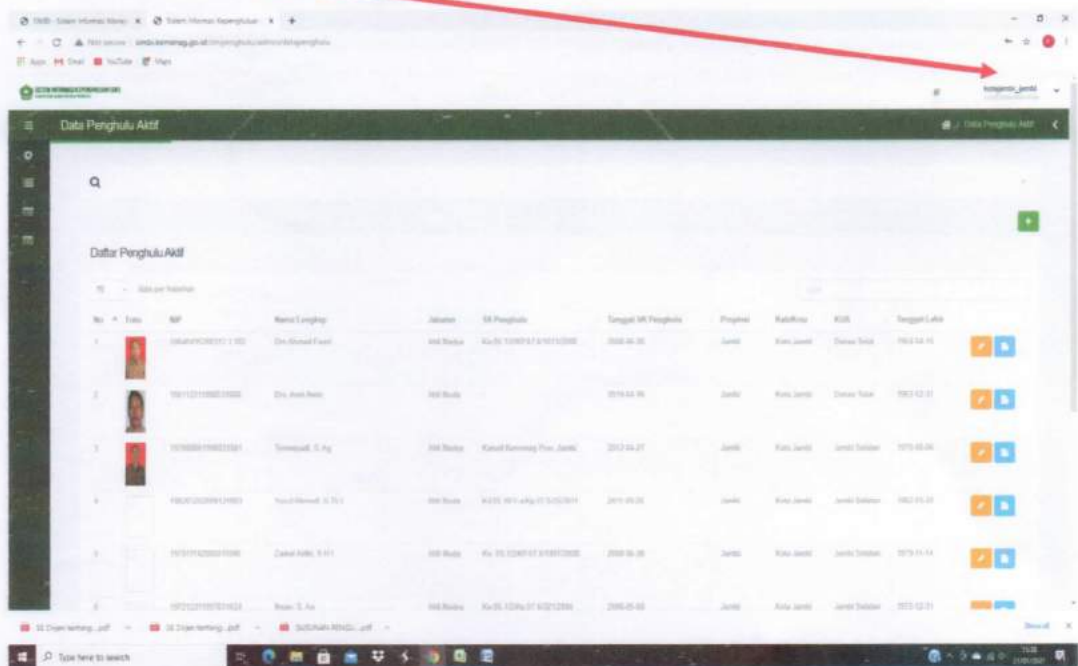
SIMB - Sistem Informasi Manaj × Sistem Informasi Kepenghuluan × +

Not secure | simb.kemenag.go.id/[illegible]

Apps Gmail YouTube Maps

SISTEM INFORMASI KEPENGHULUAN

kotajambi_jambi

Data Penghulu Aktif

Data Penghulu Aktif

Daftar Penghulu Aktif

10 data per halaman

| No | Foto | NIP | Nama Lengkap | Jabatan | SK Penghulu | Tanggal SK Penghulu | Propinsi | Kab/Kota | KUA | Tanggal Lahir |
|---|---|---|---|---|---|---|---|---|---|---|
| 1 | | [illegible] | Drs Ahmad Fauzi | Ahli Madya | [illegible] | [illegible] | Jambi | Kota Jambi | Danau Teluk | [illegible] |
| 2 | | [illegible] | Drs. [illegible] | Ahli Muda | | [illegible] | Jambi | Kota Jambi | Danau Teluk | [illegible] |
| 3 | | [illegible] | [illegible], S.Ag | Ahli Madya | Kanwil Kemenag Prov. Jambi | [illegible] | Jambi | Kota Jambi | Jambi Selatan | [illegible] |
| 4 | | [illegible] | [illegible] | Ahli Muda | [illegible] | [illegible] | Jambi | Kota Jambi | Jambi Selatan | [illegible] |
| 5 | | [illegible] | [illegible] | Ahli Muda | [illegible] | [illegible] | Jambi | Kota Jambi | Jambi Selatan | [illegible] |
| 6 | | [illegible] | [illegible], S.Ag | Ahli Madya | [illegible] | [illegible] | Jambi | Kota Jambi | Jambi Selatan | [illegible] |

SE Dirjen tenteng....pdf SE Dirjen tenteng....pdf SUSUNAN PANSU....pdf Show all

Type here to search